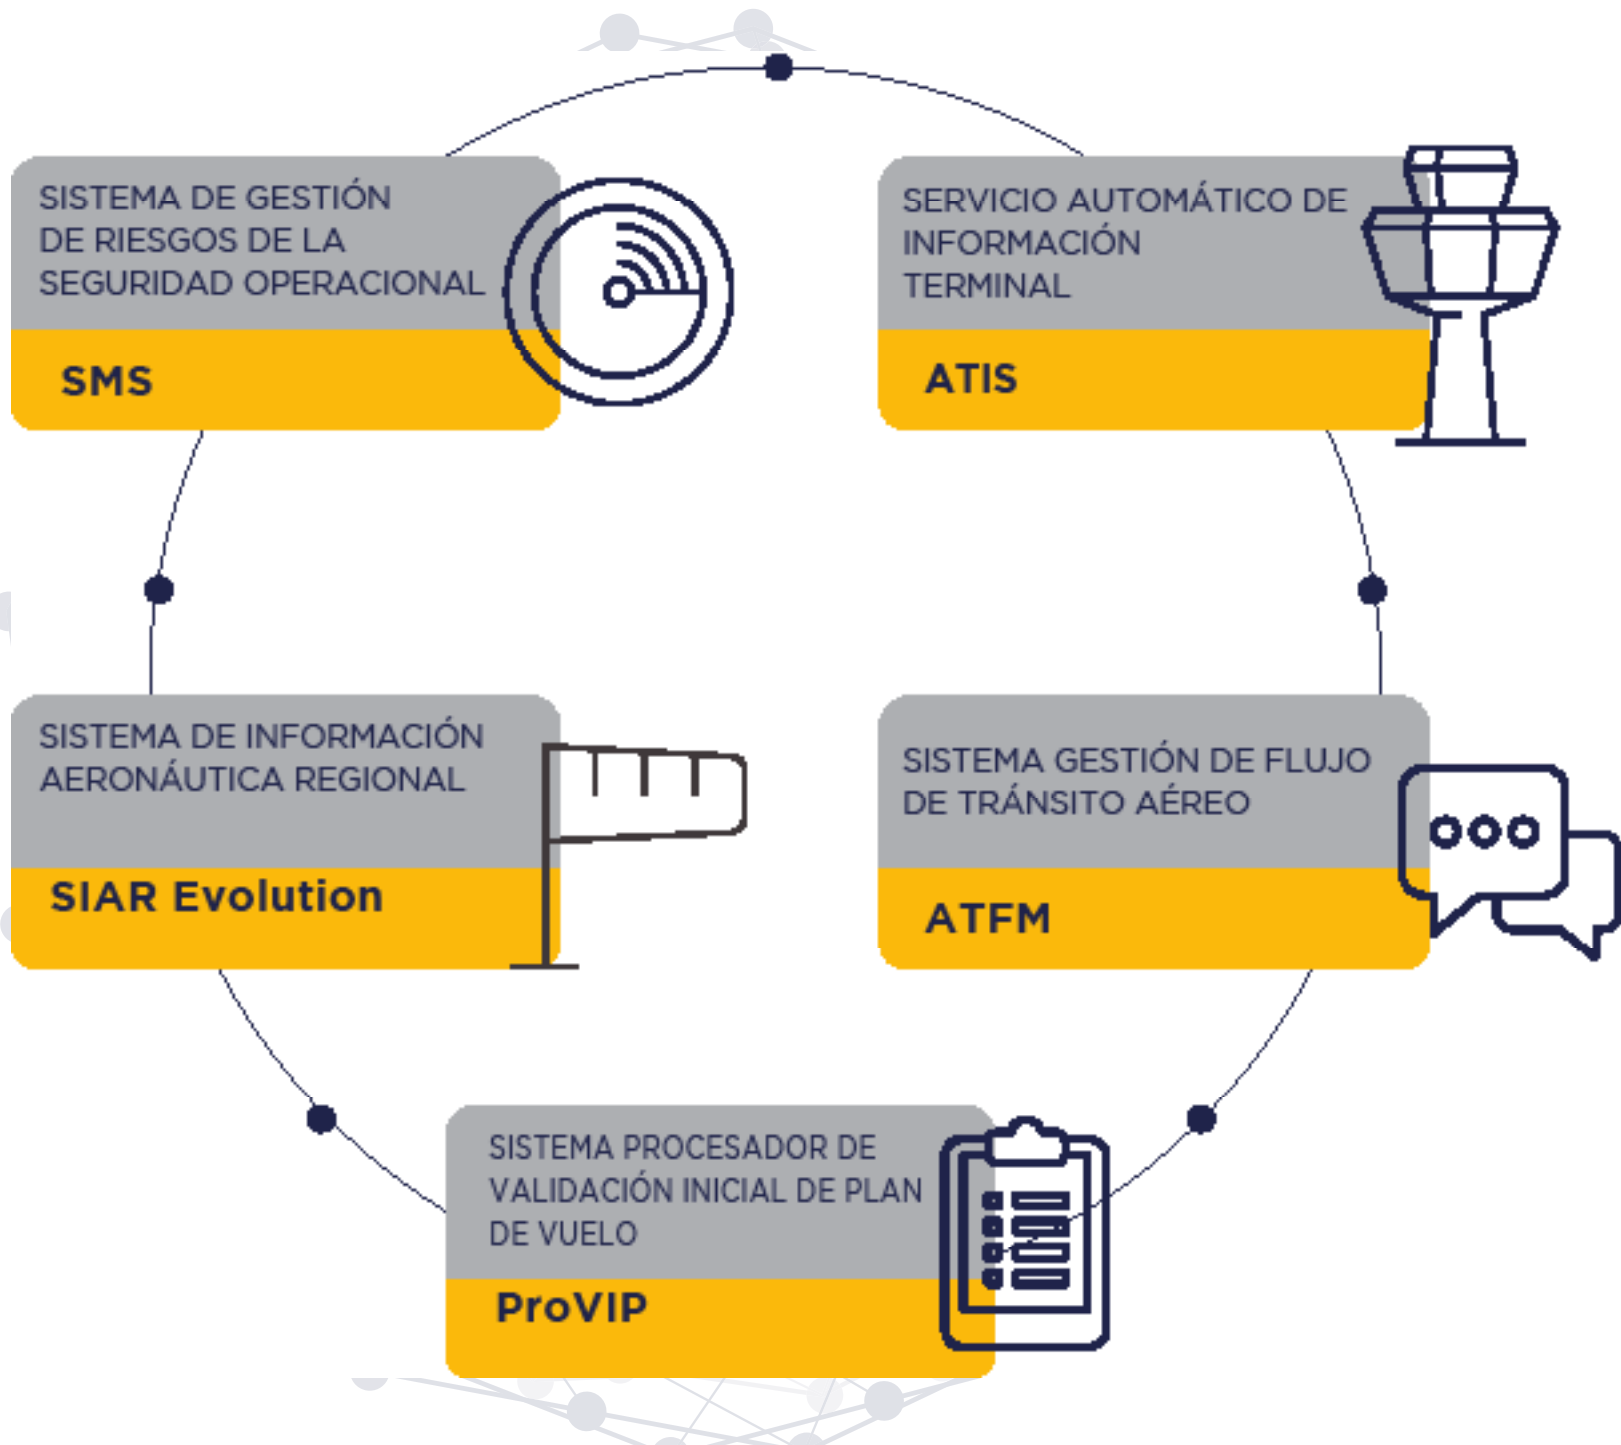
SISTEMA DE GESTIÓN DE RIESGOS DE LA SEGURIDAD OPERACIONAL

SMS

SERVICIO AUTOMÁTICO DE INFORMACIÓN TERMINAL

ATIS

SISTEMA DE INFORMACIÓN AERONÁUTICA REGIONAL

SIAR Evolution

SISTEMA GESTIÓN DE FLUJO DE TRÁNSITO AÉREO

ATFM

SISTEMA PROCESADOR DE VALIDACIÓN INICIAL DE PLAN DE VUELO

ProVIP